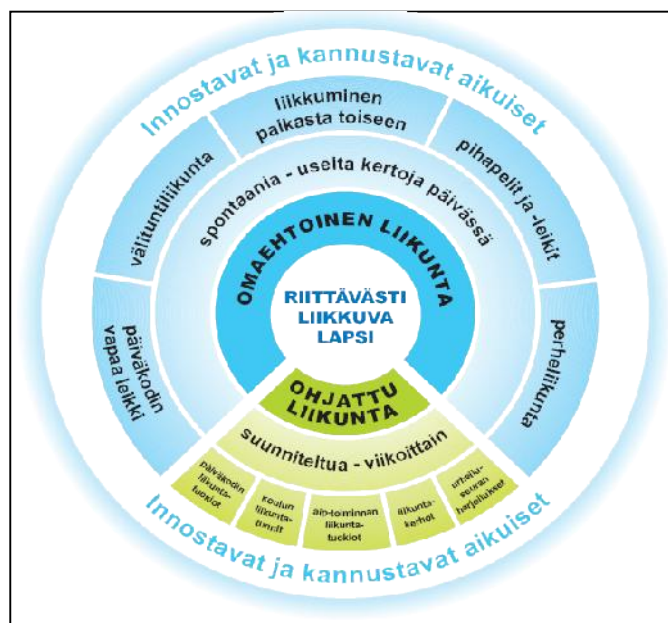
Innostavat ja kannustavat aikuiset

liikkuminen paikasta toiseen

välituntiliikunta

pihapelit ja -leikit

spontaania - useita kertoja päivässä

OMAEHTOINEN LIIKUNTA

RIITTÄVÄSTI LIIKKUVA LAPSI

päiväkodin vapaa leikki

perheliikunta

OHJATTU LIIKUNTA

suunniteltua - viikoittain

päiväkodin liikuntatuokiot

koulun liikuntatunnit

aamu- ja iltapäivätoiminnan liikuntatuokiot

liikuntakerhot

urheiluseuran harjoitukset

Innostavat ja kannustavat aikuiset